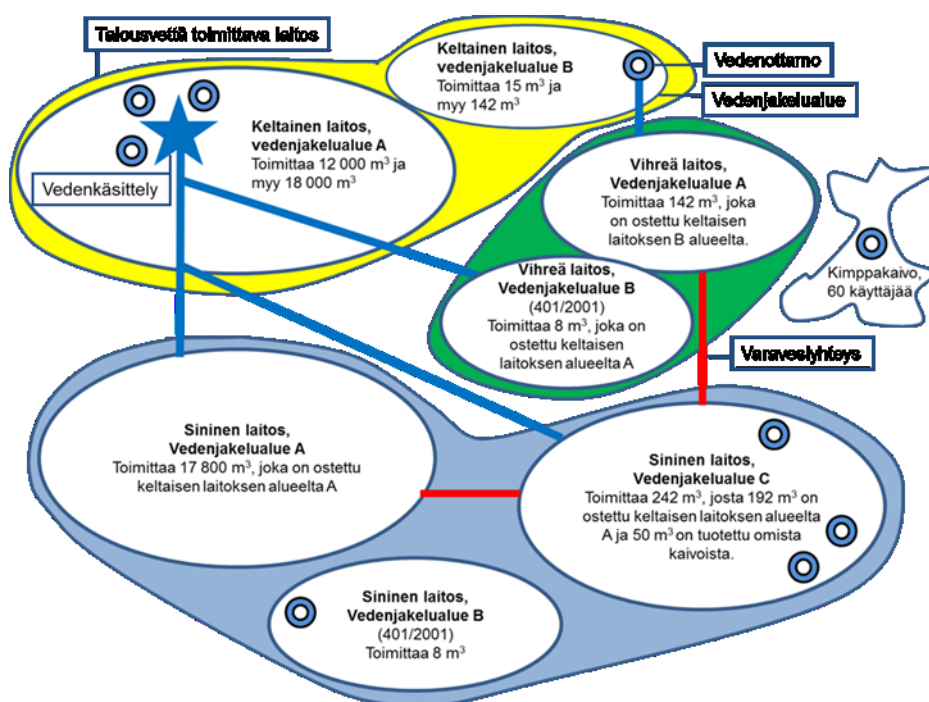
Talousvettä toimittava laitos

Keltainen laitos, vedenjakelualue B
Toimittaa 15 m$^3$ ja myy 142 m$^3$

Vedenottamo

Vedenjakelualue

Keltainen laitos, vedenjakelualue A
Toimittaa 12 000 m$^3$ ja myy 18 000 m$^3$

Vedenkäsittely

Vihreä laitos, Vedenjakelualue A
Toimittaa 142 m$^3$, joka on ostettu keltaisen laitoksen B alueelta.

Kimppakaivo, 60 käyttäjää

Vihreä laitos, Vedenjakelualue B
(401/2001)
Toimittaa 8 m$^3$, joka on ostettu keltaisen laitoksen alueelta A

Varavesiyhteys

Sininen laitos, Vedenjakelualue A
Toimittaa 17 800 m$^3$, joka on ostettu keltaisen laitoksen alueelta A

Sininen laitos, Vedenjakelualue C
Toimittaa 242 m$^3$, josta 192 m$^3$ on ostettu keltaisen laitoksen alueelta A ja 50 m$^3$ on tuotettu omista kaivoista.

Sininen laitos, Vedenjakelualue B
(401/2001)
Toimittaa 8 m$^3$